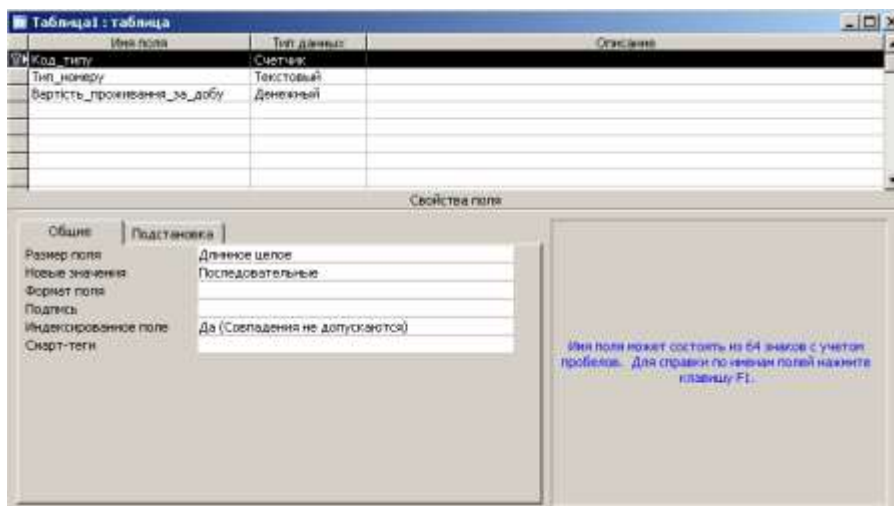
Таблица1 : таблица

| Имя поля | Тип данных | Описание |
|---|---|---|
| Код_типу | Счетчик | |
| Тип_номеру | Текстовый | |
| Вартість_проживання_за_добу | Денежный | |

Свойства поля

Общие | Подстановка

| | |
|---|---|
| Размер поля | Длинное целое |
| Новые значения | Последовательные |
| Формат поля | |
| Подпись | |
| Индексированное поле | Да (Совпадения не допускаются) |
| Смарт-теги | |

Имя поля может состоять из 64 знаков с учетом пробелов. Для справки по именам полей нажмите клавишу F1.